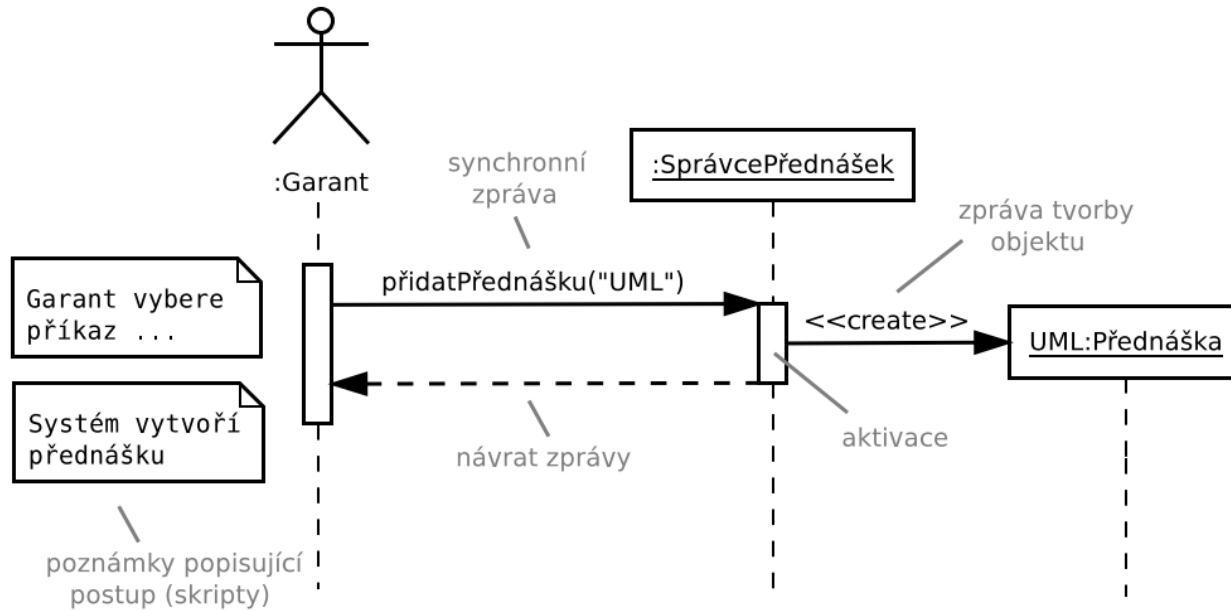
:Garant

synchronní zpráva

:SprávcePřednášek

zpráva tvorby objektu

Garant vybere příkaz ...

přidatPřednášku("UML")

<<create>>

UML:Přednáška

Systém vytvoří přednášku

návrat zprávy

aktivace

poznámky popisující postup (skripty)